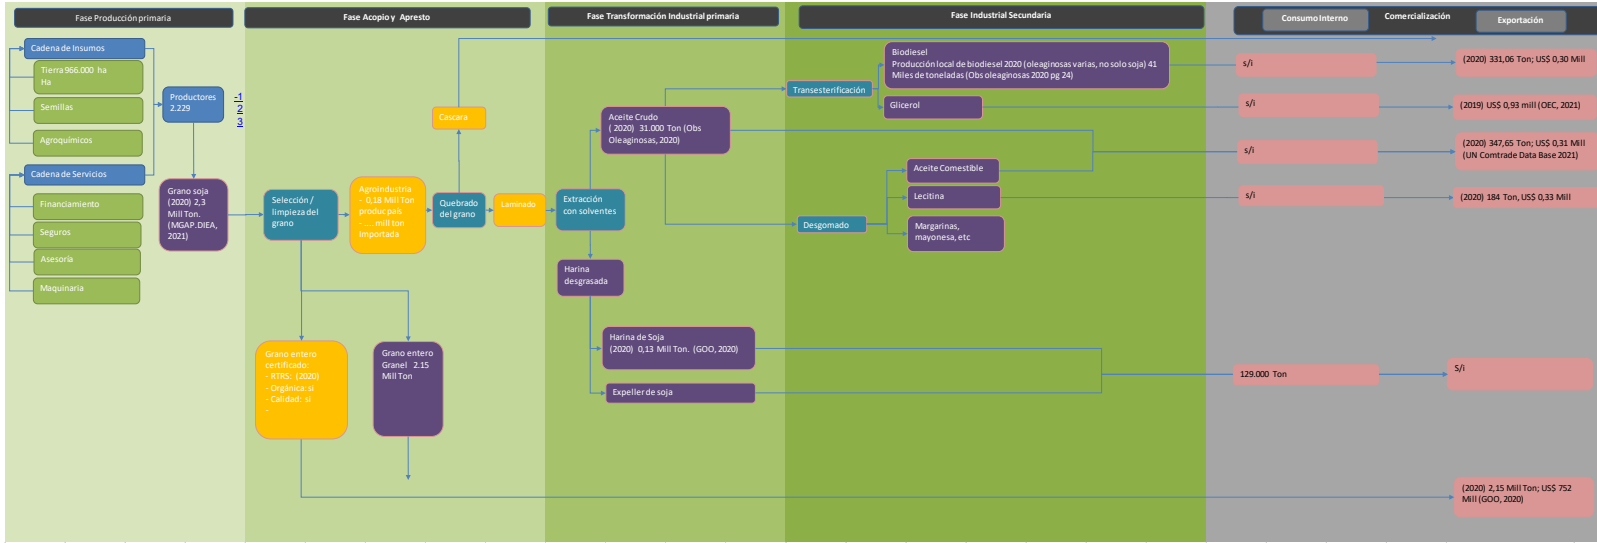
Fase Producción primaria

Fase Acopio y Apresto

Fase Transformación Industrial primaria

Fase Industrial Secundaria

Consumo Interno

Comercialización

Exportación

Cadena de Insumos

Tierra 966.000 ha Ha

Semillas

Agroquímicos

Cadena de Servicios

Financiamiento

Seguros

Asesoría

Maquinaria

Productores 2.229

1
2
3

Grano soja (2020) 2,3 Mill Ton. (MGAP.DIEA, 2021)

Selección / limpieza del grano

Cascara

Agroindustria
- 0,18 Mill Ton produc pais
- .....mill ton importada

Quebrado del grano

Laminado

Extracción con solventes

Aceite Crudo ( 2020) 31.000 Ton (Obs Oleaginosas, 2020)

Harina desgrasada

Harina de Soja (2020) 0,13 Mill Ton. (GOO, 2020)

Expeller de soja

Grano entero certificado:
- RTRS: (2020)
- Orgánica: si
- Calidad: si
-

Grano entero Granel 2.15 Mill Ton

Transesterificación

Biodiesel
Producción local de biodiesel 2020 (oleaginosas varias, no solo soja) 41 Miles de toneladas (Obs oleaginosas 2020 pg 24)

Glicerol

Desgomado

Aceite Comestible

Lecitina

Margarinas, mayonesa, etc

s/i

s/i

s/i

s/i

129.000 Ton

(2020) 331,06 Ton; US$ 0,30 Mill

(2019) US$ 0,93 mill (OEC, 2021)

(2020) 347,65 Ton; US$ 0,31 Mill (UN Comtrade Data Base 2021)

(2020) 184 Ton, US$ 0,33 Mill

S/i

(2020) 2,15 Mill Ton; US$ 752 Mill (GOO, 2020)